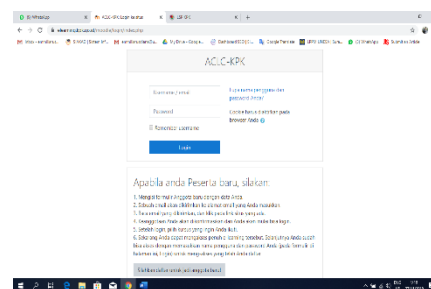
(8) WhatsApp | ACLC-KPK: Login to the site | LSP-KPK | +

elearn.

ACLC-KPK

Username / email
Password
Remember username
Login

Lupa nama pengguna dan password Anda?
Cookies harus diaktifkan pada browser Anda

Apabila anda Peserta baru, silakan:

1. Mengisi formulir Anggota baru dengan data Anda.
2. Sebuah email akan dikirimkan ke alamat email yang Anda masukkan.
3. Baca email yang dikirimkan, dan klik pada link di dalamnya.
4. Akun Anda akan dikonfirmasikan dan Anda akan masuk ke dalam.
5. Setelah login, pilih kursus yang ingin Anda ikuti.
6. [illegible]

Buat akun baru